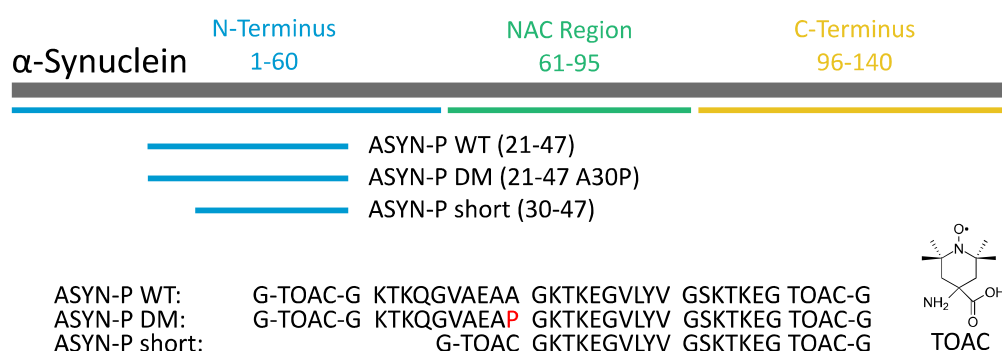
N-Terminus
1-60

NAC Region
61-95

C-Terminus
96-140

α-Synuclein

ASYN-P WT (21-47)
ASYN-P DM (21-47 A30P)
ASYN-P short (30-47)

O•
N
NH₂
OH
TOAC

ASYN-P WT: G-TOAC-G KTKQGVAEAA GKTKEGVLYV GSKTKEG TOAC-G
ASYN-P DM: G-TOAC-G KTKQGVAEAP GKTKEGVLYV GSKTKEG TOAC-G
ASYN-P short: G-TOAC GKTKEGVLYV GSKTKEG TOAC-G